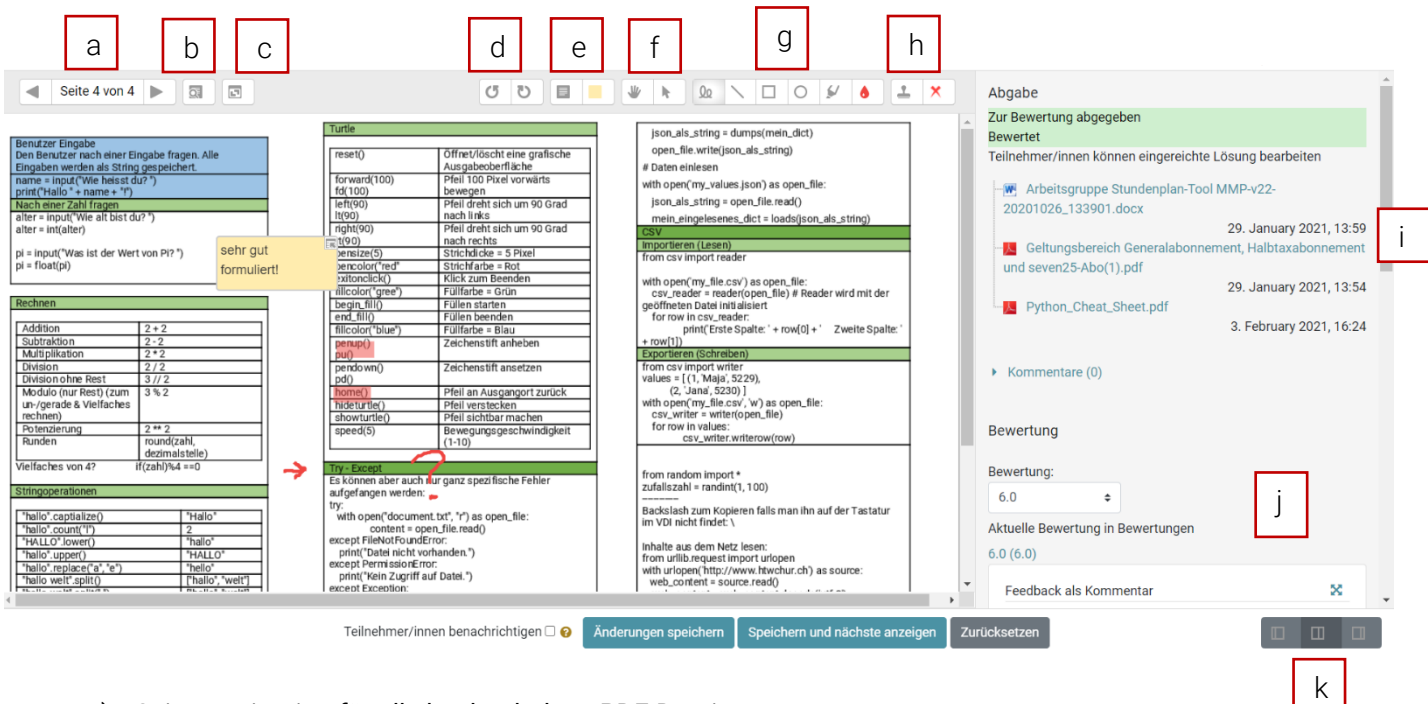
a b c d e f g h

Seite 4 von 4

Benutzer Eingabe
Den Benutzer nach einer Eingabe fragen. Alle Eingaben werden als String gespeichert.
name = input("Wie heisst du? ")
print("Hallo " + name + "!")
Nach einer Zahl fragen
alter = input("Wie alt bist du? ")
alter = int(alter)

pi = input("Was ist der Wert von Pi? ")
pi = float(pi)

sehr gut formuliert!

Rechnen

| Addition | 2 + 2 |
|---|---|
| Subtraktion | 2 - 2 |
| Multiplikation | 2 * 2 |
| Division | 2 / 2 |
| Division ohne Rest | 3 // 2 |
| Modulo (nur Rest) (zum un-/gerade & Vielfaches rechnen) | 3 % 2 |
| Potenzierung | 2 ** 2 |
| Runden | round(zahl, dezimalstelle) |

Vielfaches von 4? if(zahl)%4 ==0

Stringoperationen

| "hallo".captialize() | "Hallo" |
|---|---|
| "hallo".count("l") | 2 |
| "HALLO".lower() | "hallo" |
| "hallo".upper() | "HALLO" |
| "hallo".replace("a", "e") | "hello" |
| "hallo welt".split() | ["hallo", "welt"] |

Turtle

| reset() | Öffnet/löscht eine grafische Ausgabeoberfläche |
|---|---|
| forward(100) fd(100) | Pfeil 100 Pixel vorwärts bewegen |
| left(90) lt(90) | Pfeil dreht sich um 90 Grad nach links |
| right(90) rt(90) | Pfeil dreht sich um 90 Grad nach rechts |
| pensize(5) | Strichdicke = 5 Pixel |
| pencolor("red") | Strichfarbe = Rot |
| exitonclick() | Klick zum Beenden |
| fillcolor("gree") | Füllfarbe = Grün |
| begin_fill() | Füllen starten |
| end_fill() | Füllen beenden |
| fillcolor("blue") | Füllfarbe = Blau |
| penup() pu() | Zeichenstift anheben |
| pendown() pd() | Zeichenstift ansetzen |
| home() | Pfeil an Ausgangort zurück |
| hideturtle() | Pfeil verstecken |
| showturtle() | Pfeil sichtbar machen |
| speed(5) | Bewegungsgeschwindigkeit (1-10) |

Try - Except
Es können aber auch nur ganz spezifische Fehler aufgefangen werden:
try:
with open("document.txt", "r") as open_file:
content = open_file.read()
except FileNotFoundError:
print("Datei nicht vorhanden.")
except PermissionError:
print("Kein Zugriff auf Datei.")
except Exception:

json_als_string = dumps(mein_dict)
open_file.write(json_als_string)
# Daten einlesen
with open('my_values.json') as open_file:
json_als_string = open_file.read()
mein_eingelesenes_dict = loads(json_als_string)
CSV
Importieren (Lesen)
from csv import reader

with open('my_file.csv') as open_file:
csv_reader = reader(open_file) # Reader wird mit der geöffneten Datei initialisiert
for row in csv_reader:
print('Erste Spalte: ' + row[0] + ' Zweite Spalte: ' + row[1])
Exportieren (Schreiben)
from csv import writer
values = [ (1, 'Maja', 5229),
(2, 'Jana', 5230) ]
with open('my_file.csv', 'w') as open_file:
csv_writer = writer(open_file)
for row in values:
csv_writer.writerow(row)

from random import *
zufallszahl = randint(1, 100)
------
Backslash zum Kopieren falls man ihn auf der Tastatur im VDI nicht findet: \

Inhalte aus dem Netz lesen:
from urllib.request import urlopen
with urlopen('http://www.htwchur.ch') as source:
web_content = source.read()

Abgabe
Zur Bewertung abgegeben
Bewertet
Teilnehmer/innen können eingereichte Lösung bearbeiten
Arbeitsgruppe Stundenplan-Tool MMP-v22-20201026_133901.docx
29. January 2021, 13:59
Geltungsbereich Generalabonnement, Halbtaxabonnement und seven25-Abo(1).pdf
29. January 2021, 13:54
Python_Cheat_Sheet.pdf
3. February 2021, 16:24
Kommentare (0)

Bewertung
Bewertung:
6.0
Aktuelle Bewertung in Bewertungen
6.0 (6.0)
Feedback als Kommentar

i j

Teilnehmer/innen benachrichtigen
Änderungen speichern
Speichern und nächste anzeigen
Zurücksetzen

k